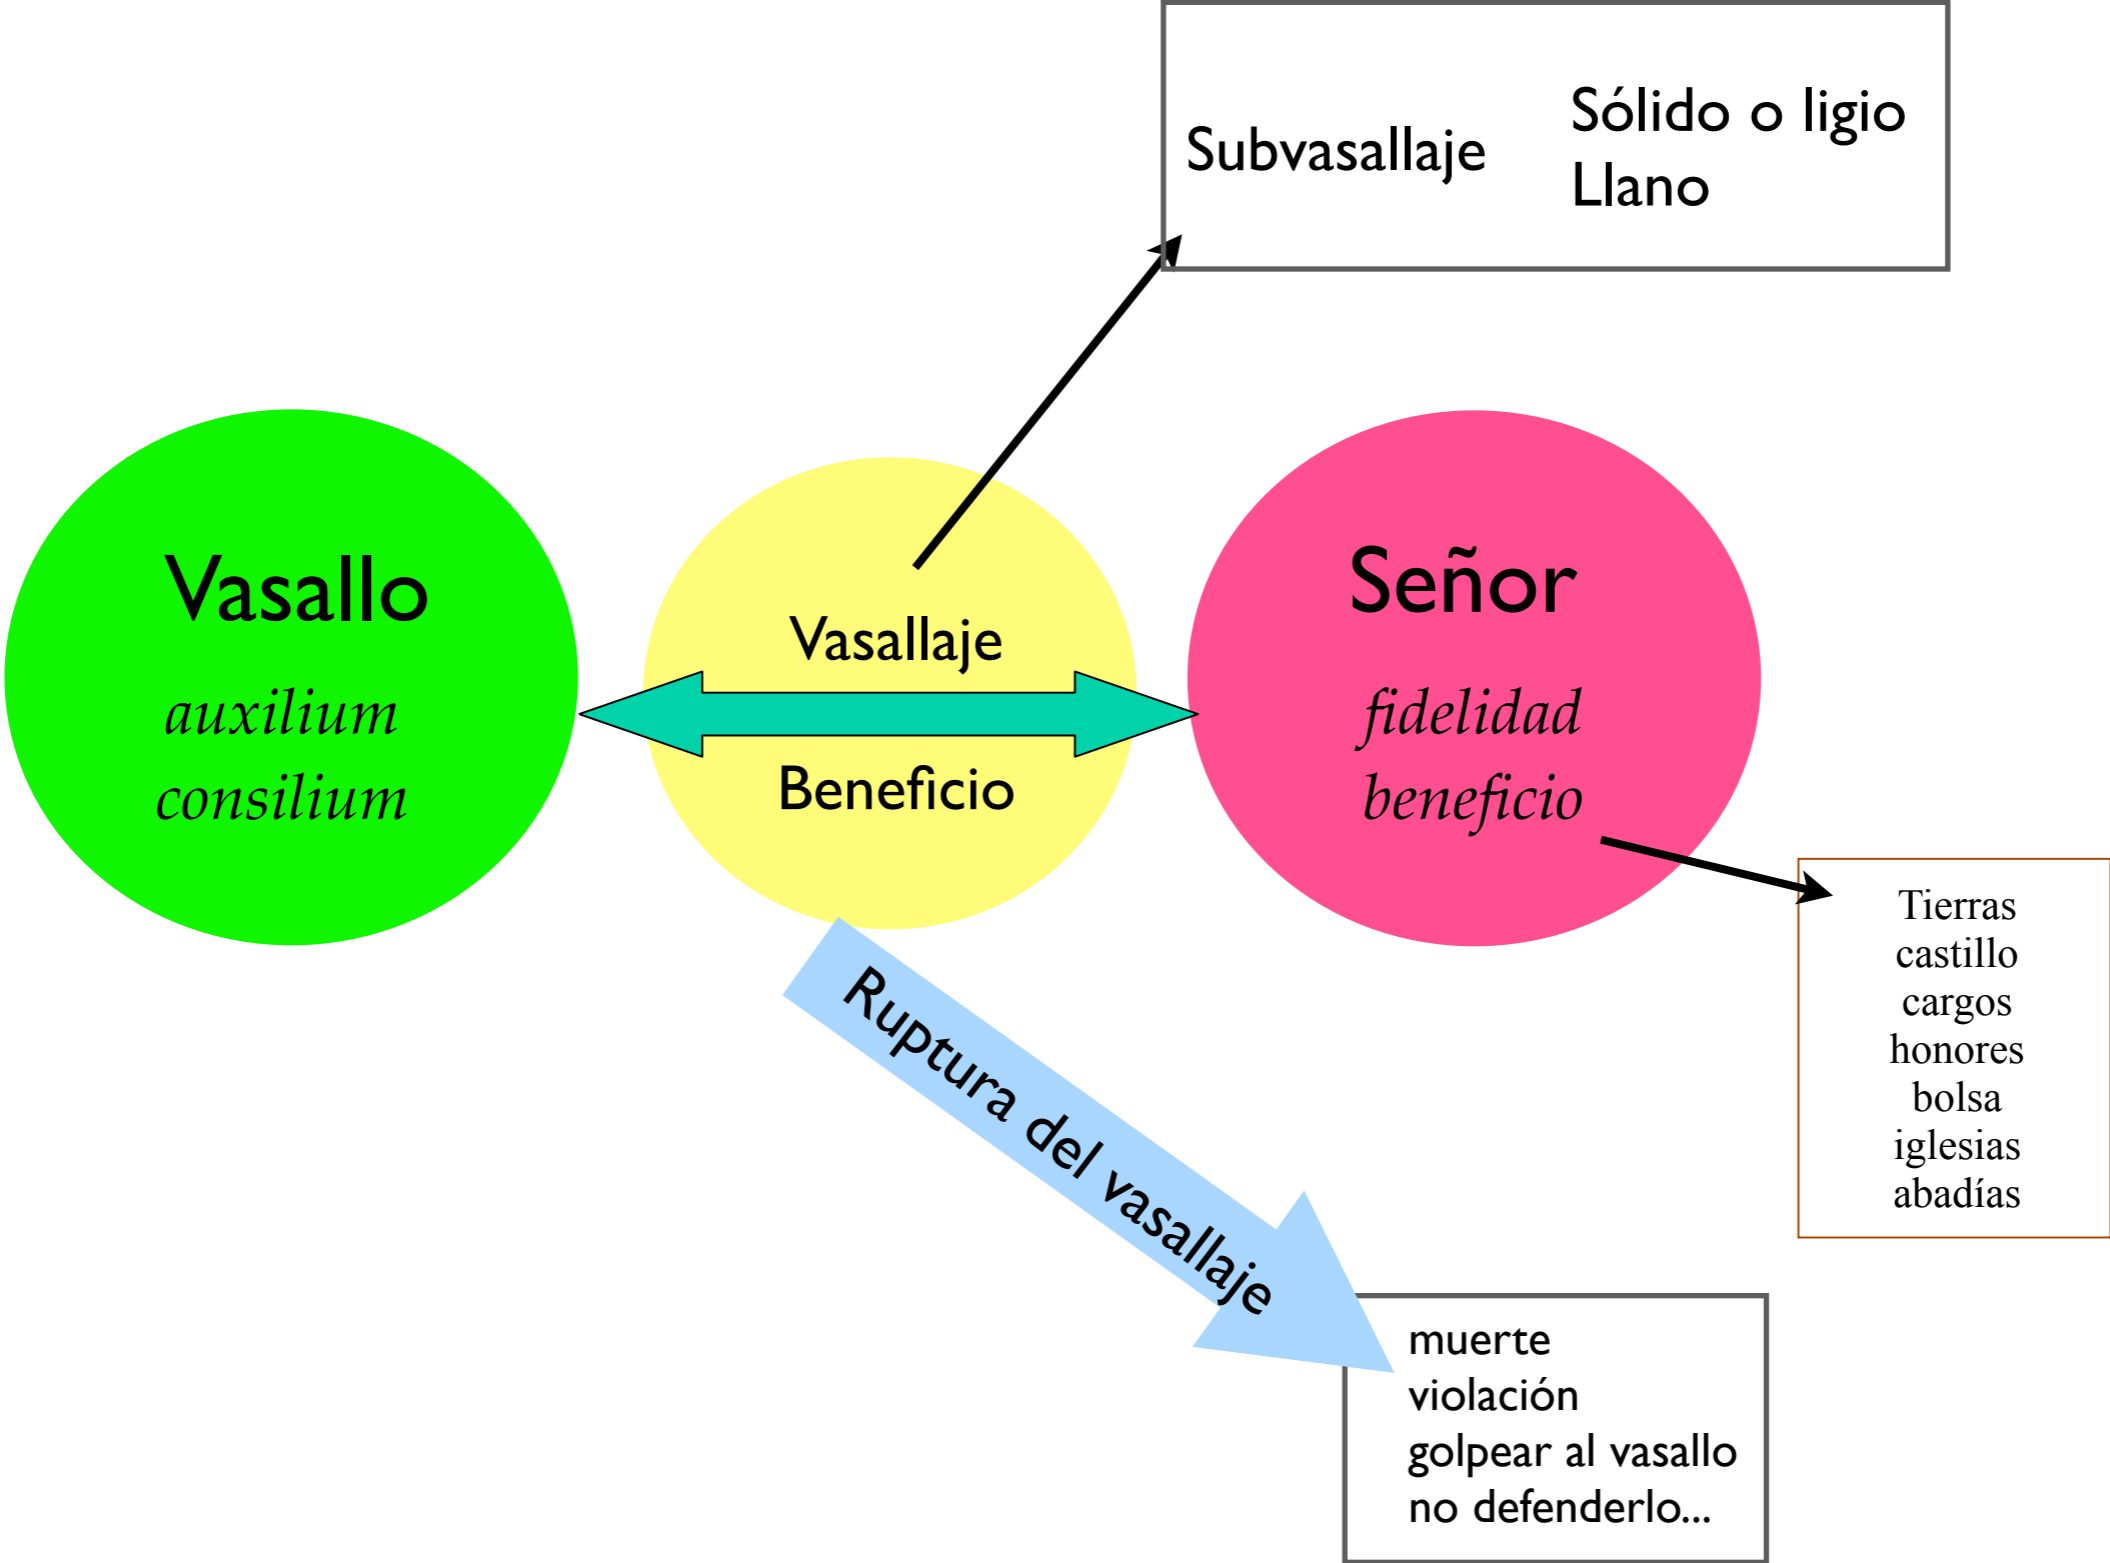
Subvasallaje

Sólido o ligio
Llano

Vasallo
auxilium
consilium

Vasallaje

Beneficio

Señor
fidelidad
beneficio

Tierras
castillo
cargos
honores
bolsa
iglesias
abadías

Ruptura del vasallaje

muerte
violación
golpear al vasallo
no defenderlo...